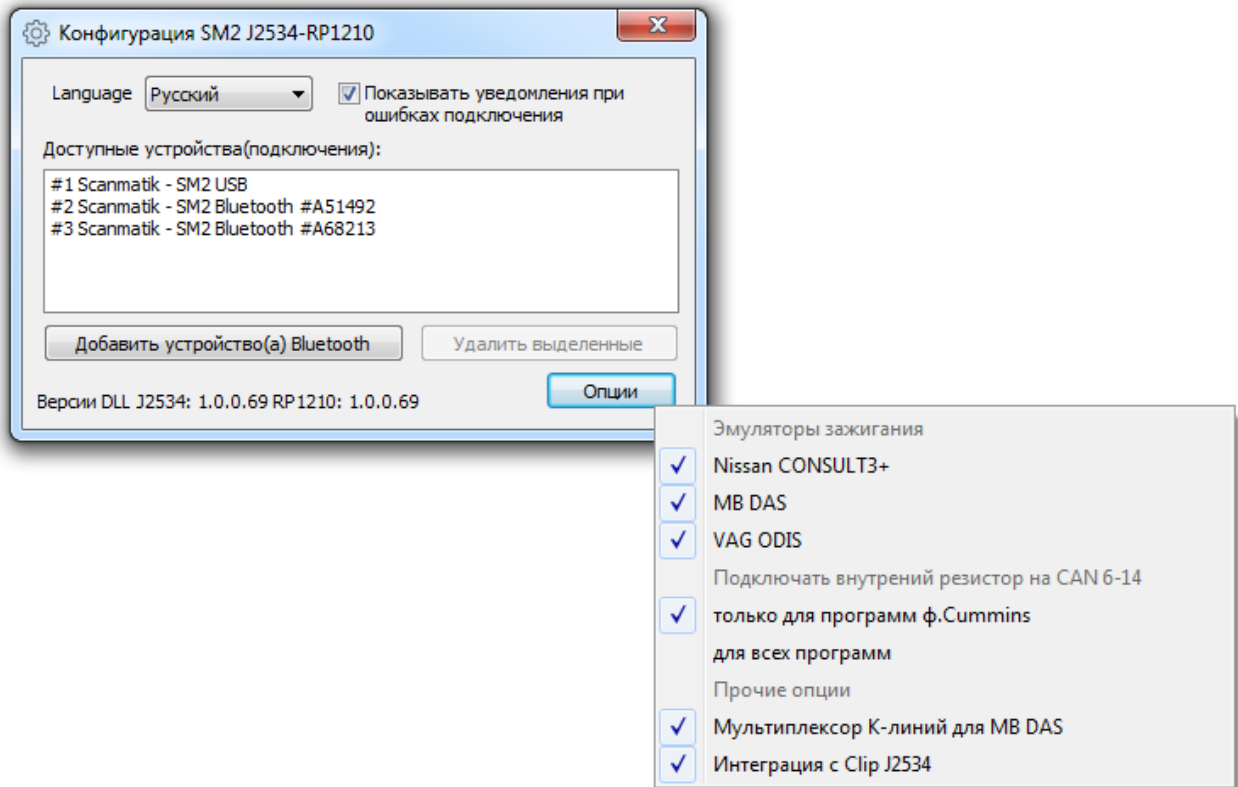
Конфигурация SM2 J2534-RP1210

Language Русский

Показывать уведомления при ошибках подключения

Доступные устройства(подключения):

#1 Scanmatik - SM2 USB
#2 Scanmatik - SM2 Bluetooth #A51492
#3 Scanmatik - SM2 Bluetooth #A68213

Добавить устройство(а) Bluetooth

Удалить выделенные

Опции

Версии DLL J2534: 1.0.0.69 RP1210: 1.0.0.69

Эмуляторы зажигания
Nissan CONSULT3+
MB DAS
VAG ODIS
Подключать внутрений резистор на CAN 6-14
только для программ ф.Cummins
для всех программ
Прочие опции
Мультиплексор K-линий для MB DAS
Интеграция с Clip J2534